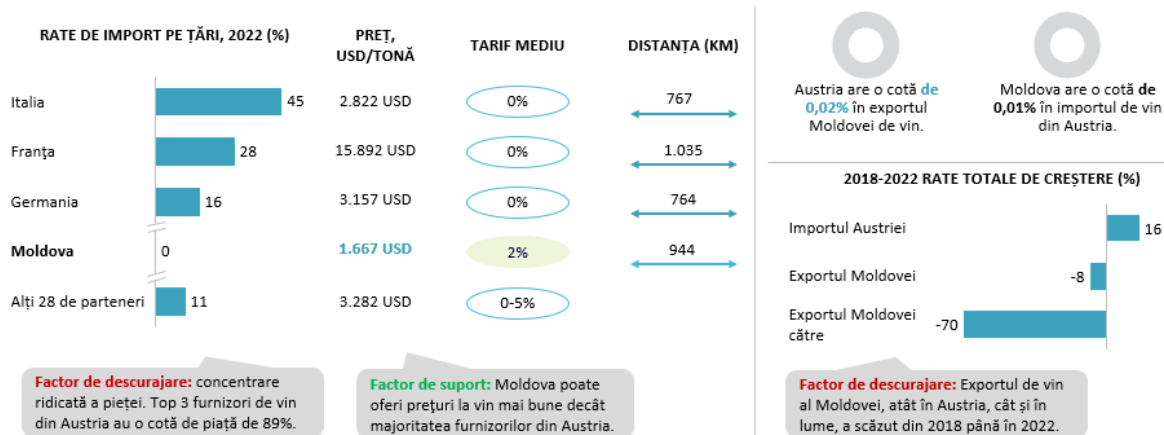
RATE DE IMPORT PE ȚĂRI, 2022 (%)

PREȚ, USD/TONĂ

TARIF MEDIU

DISTANȚA (KM)

| | RATE DE IMPORT | PREȚ | TARIF MEDIU | DISTANȚA |
|---|---|---|---|---|
| Italia | 45 | 2.822 USD | 0% | 767 |
| Franța | 28 | 15.892 USD | 0% | 1.035 |
| Germania | 16 | 3.157 USD | 0% | 764 |
| **Moldova** | 0 | 1.667 USD | 2% | 944 |
| Alți 28 de parteneri | 11 | 3.282 USD | 0-5% | |

Austria are o cotă de 0,02% în exportul Moldovei de vin.

Moldova are o cotă de 0,01% în importul de vin din Austria.

2018-2022 RATE TOTALE DE CREȘTERE (%)

Importul Austriei 16

Exportul Moldovei -8

Exportul Moldovei către -70

Factor de descurajare: concentrare ridicată a pieței. Top 3 furnizori de vin din Austria au o cotă de piață de 89%.

Factor de suport: Moldova poate oferi prețuri la vin mai bune decât majoritatea furnizorilor din Austria.

Factor de descurajare: Exportul de vin al Moldovei, atât în Austria, cât și în lume, a scăzut din 2018 până în 2022.